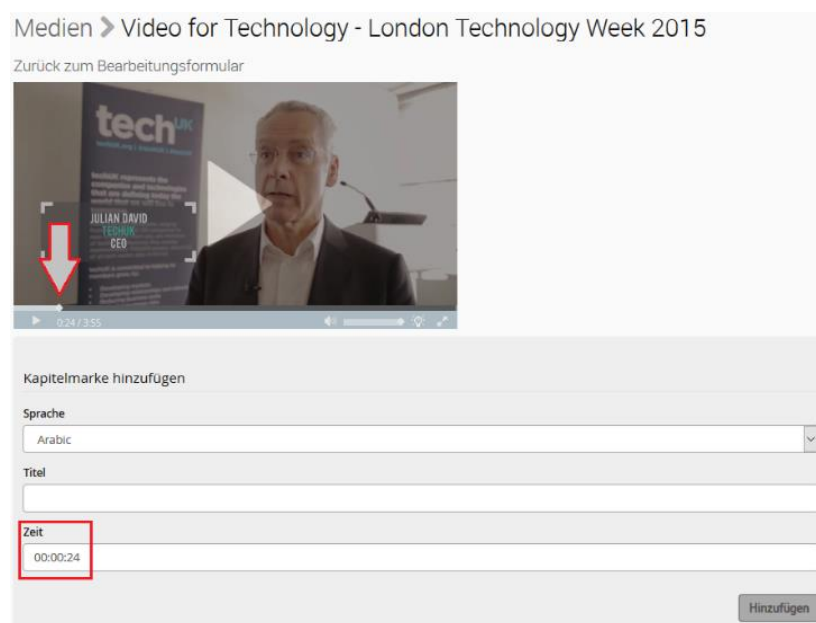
Medien > Video for Technology - London Technology Week 2015

Zurück zum Bearbeitungsformular

techUK

JULIAN DAVID
TECHUK
CEO

0:24 / 3:55

Kapitelmarke hinzufügen

Sprache

Arabic

Titel

Zeit

00:00:24

Hinzufügen